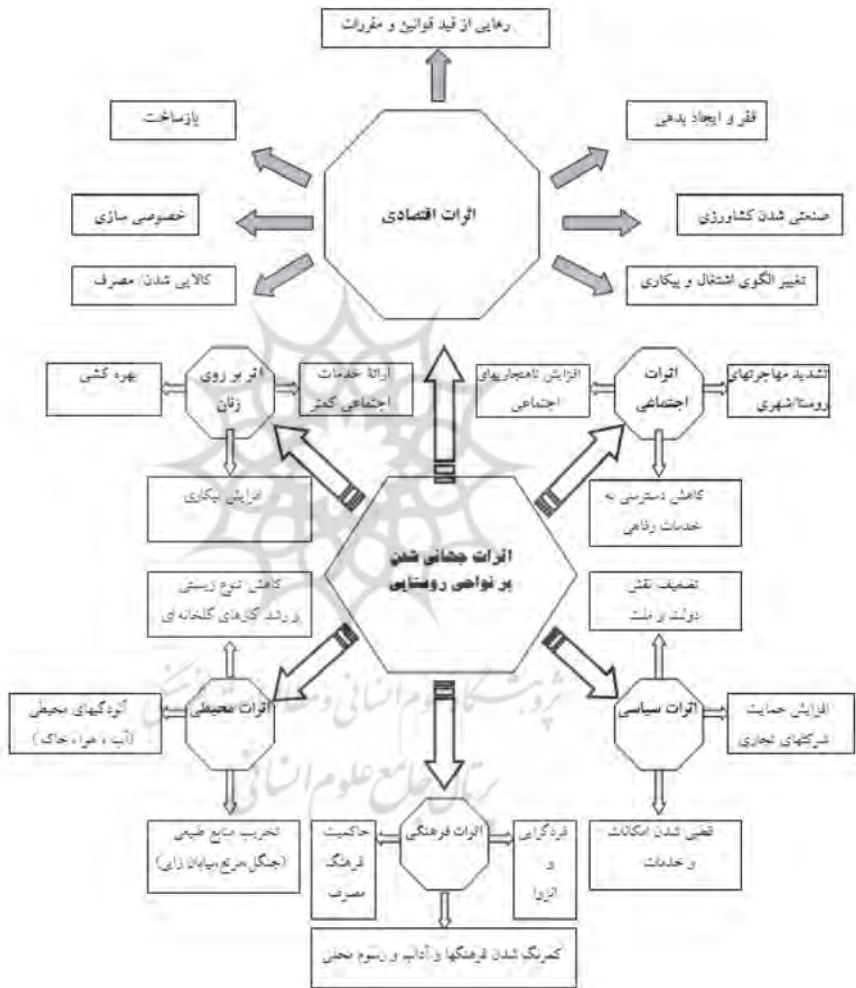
رهایی از قید قوانین و مقررات

بازساخت

فقر و ایجاد بدهی

اثرات اقتصادی

خصوصی سازی

صنعتی شدن کشاورزی

کالایی شدن مصرف

تغییر الگوی اشتغال و بیکاری

بهره کشی

اثر بر روی زنان

ارائهٔ خدمات اجتماعی کمتر

افزایش ناهنجاریهای اجتماعی

اثرات اجتماعی

تشدید مهاجرتهای روستا شهری

افزایش بیکاری

کاهش دسترسی به خدمات رفاهی

اثرات جهانی شدن بر نواحی روستایی

کاهش تنوع زیستی و رشد کارهای گلخانه ای

تضعیف نقش دولت و ملت

آلودگیهای محیطی (آب ، هوا ، خاک)

اثرات محیطی

اثرات سیاسی

افزایش حمایت شرکتهای تجاری

تخریب منابع طبیعی (جنگل ،مرتع ،بیابان زایی)

حاکمیت فرهنگ مصرف

اثرات فرهنگی

فردگرایی و انزوا

قطبی شدن امکانات و خدمات

کمرنگ شدن فرهنگها و آداب و رسوم محلی

پژوهشگاه علوم انسانی و مطالعات فرهنگی
پرتال جامع علوم انسانی